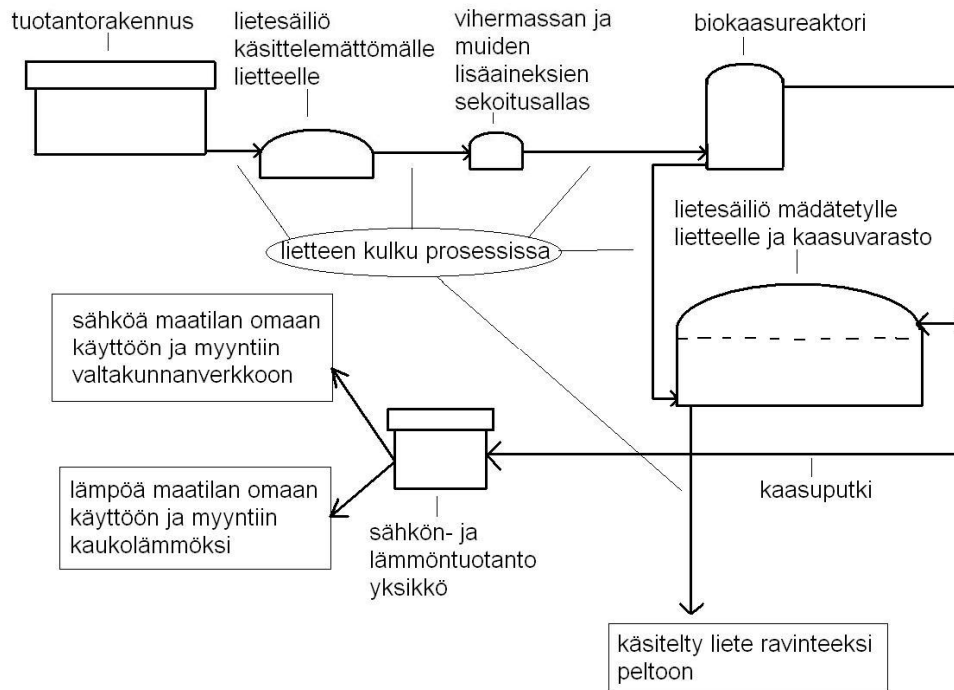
tuotantorakennus

lietesäiliö käsittelemättömälle lietteelle

vihermassan ja muiden lisäaineksien sekoitusallas

biokaasureaktori

lietesäiliö mädätetylle lietteelle ja kaasuvarasto

lietteen kulku prosessissa

sähköä maatilan omaan käyttöön ja myyntiin valtakunnanverkkoon

lämpöä maatilan omaan käyttöön ja myyntiin kaukolämmöksi

sähkön- ja lämmöntuotanto yksikkö

kaasuputki

käsitelty liete ravinteeksi peltoon